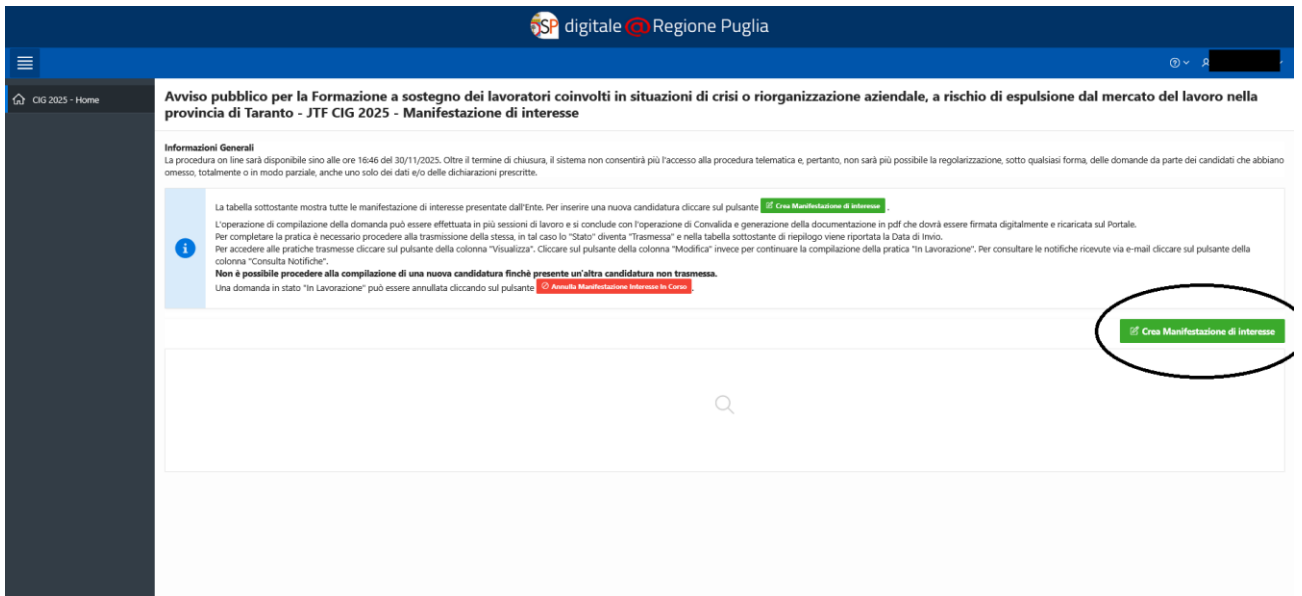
SP digitale @ Regione Puglia

CIG 2025 - Home

Avviso pubblico per la Formazione a sostegno dei lavoratori coinvolti in situazioni di crisi o riorganizzazione aziendale, a rischio di espulsione dal mercato del lavoro nella provincia di Taranto - JTF CIG 2025 - Manifestazione di interesse

Informazioni Generali
La procedura on line sarà disponibile sino alle ore 16:46 del 30/11/2025. Oltre il termine di chiusura, il sistema non consentirà più l'accesso alla procedura telematica e, pertanto, non sarà più possibile la regolarizzazione, sotto qualsiasi forma, delle domande da parte dei candidati che abbiano omesso, totalmente o in modo parziale, anche uno solo dei dati e/o delle dichiarazioni prescritte.

La tabella sottostante mostra tutte le manifestazione di interesse presentate dall'Ente. Per inserire una nuova candidatura cliccare sul pulsante Crea Manifestazione di interesse .
L'operazione di compilazione della domanda può essere effettuata in più sessioni di lavoro e si conclude con l'operazione di Convalida e generazione della documentazione in pdf che dovrà essere firmata digitalmente e ricaricata sul Portale.
Per completare la pratica è necessario procedere alla trasmissione della stessa, in tal caso lo "Stato" diventa "Trasmessa" e nella tabella sottostante di riepilogo viene riportata la Data di Invio.
Per accedere alle pratiche trasmesse cliccare sul pulsante della colonna "Visualizza". Cliccare sul pulsante della colonna "Modifica" invece per continuare la compilazione della pratica "In Lavorazione". Per consultare le notifiche ricevute via e-mail cliccare sul pulsante della colonna "Consulta Notifiche".
Non è possibile procedere alla compilazione di una nuova candidatura finchè presente un'altra candidatura non trasmessa.
Una domanda in stato "In Lavorazione" può essere annullata cliccando sul pulsante Annulla Manifestazione Interesse In Corso .

Crea Manifestazione di interesse